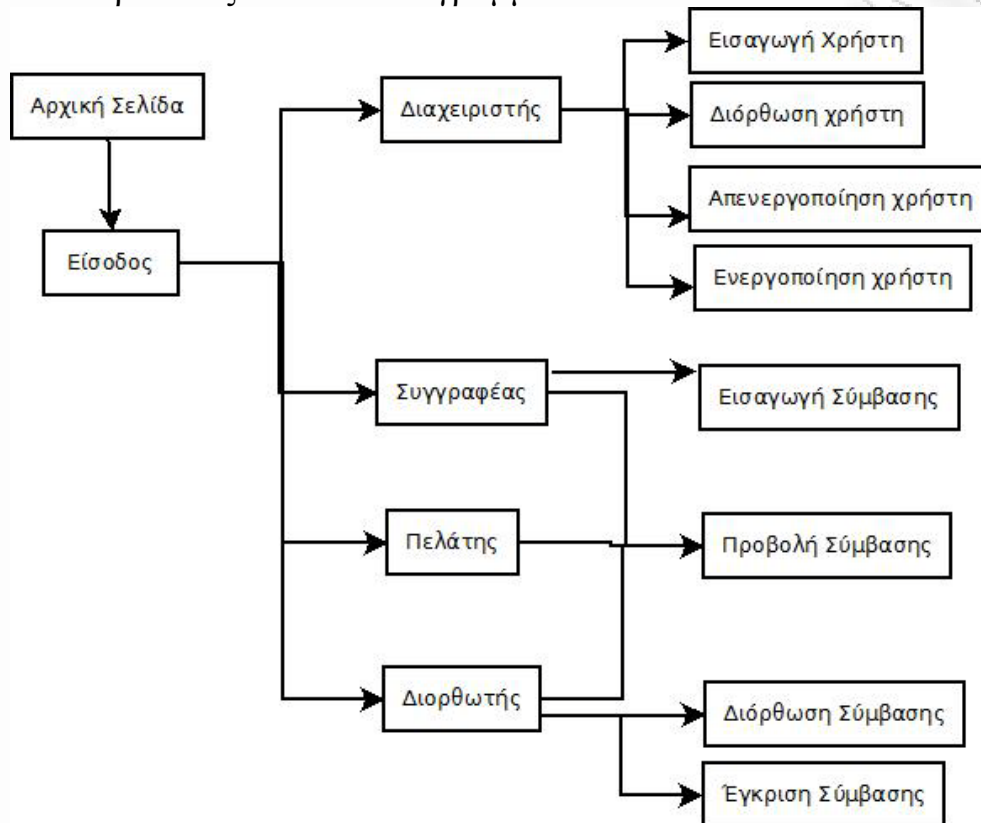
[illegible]

Αρχική Σελίδα

Είσοδος

Διαχειριστής

Εισαγωγή Χρήστη

Διόρθωση χρήστη

Απενεργοποίηση χρήστη

Ενεργοποίηση χρήστη

Συγγραφέας

Εισαγωγή Σύμβασης

Πελάτης

Προβολή Σύμβασης

Διορθωτής

Διόρθωση Σύμβασης

Έγκριση Σύμβασης